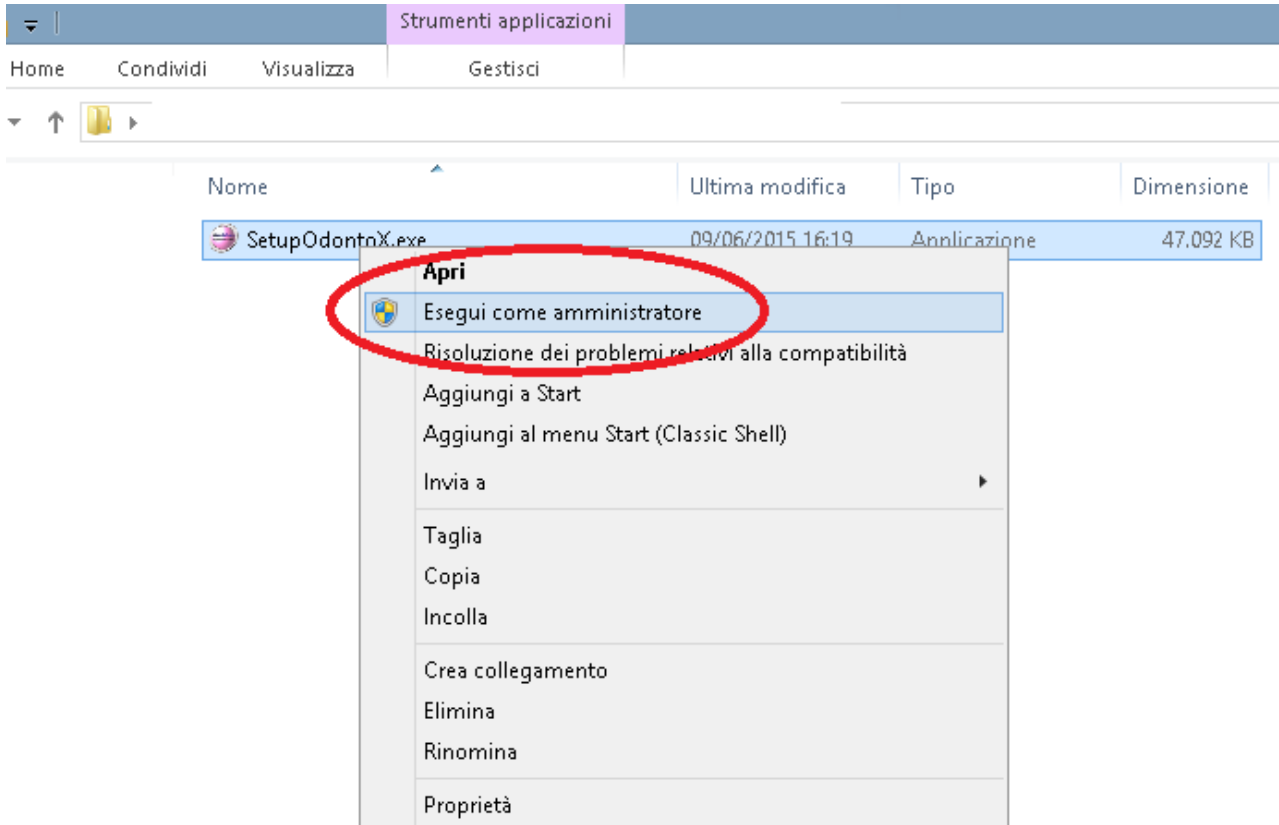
Strumenti applicazioni

Home Condividi Visualizza Gestisci

| Nome | Ultima modifica | Tipo | Dimensione |
|---|---|---|---|
| SetupOdontoX.exe | 09/06/2015 16:19 | Applicazione | 47.092 KB |

Apri
Esegui come amministratore
Risoluzione dei problemi relativi alla compatibilità
Aggiungi a Start
Aggiungi al menu Start (Classic Shell)
Invia a
Taglia
Copia
Incolla
Crea collegamento
Elimina
Rinomina
Proprietà